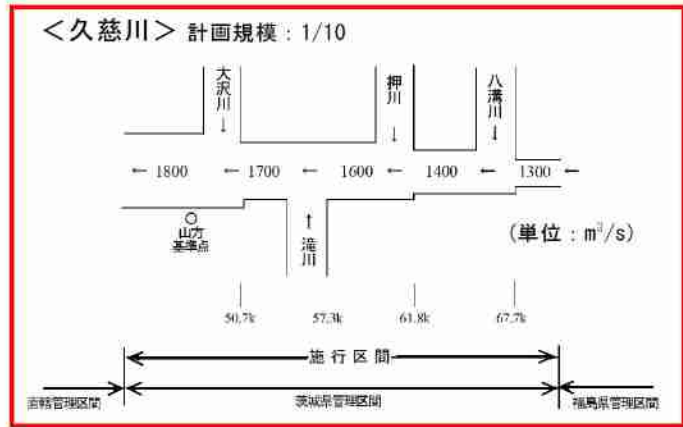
＜久慈川＞ 計画規模：1/10

大沢川 ↓

押川 ↓

八溝川 ↓

← 1800 ← 1700 ← 1600 ← 1400 ← 1300 ←

○ 山方基準点

↑ 滝川

(単位：$m^3/s$)

50.7k 57.3k 61.8k 67.7k

施行区間

直轄管理区間

茨城県管理区間

福島県管理区間